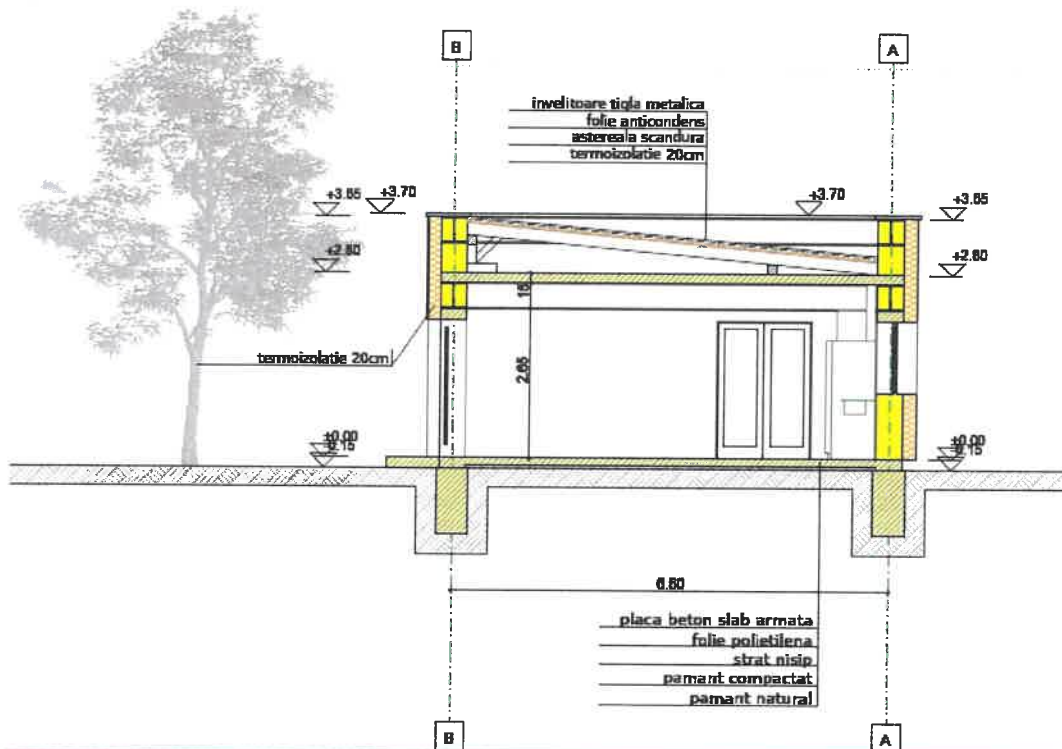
B

A

invelitoare tigla metalica
folie anticondens
asterala scandura
termoizolatie 20cm

+3.85 +3.70

+3.70

+3.85

+2.80

+2.80

15

termoizolatie 20cm

2.65

±0.00
-0.15

±0.00
-0.15

6.60

placa beton slab armata
folie polietilena
strat nisip
pamant compactat
pamant natural

B

A